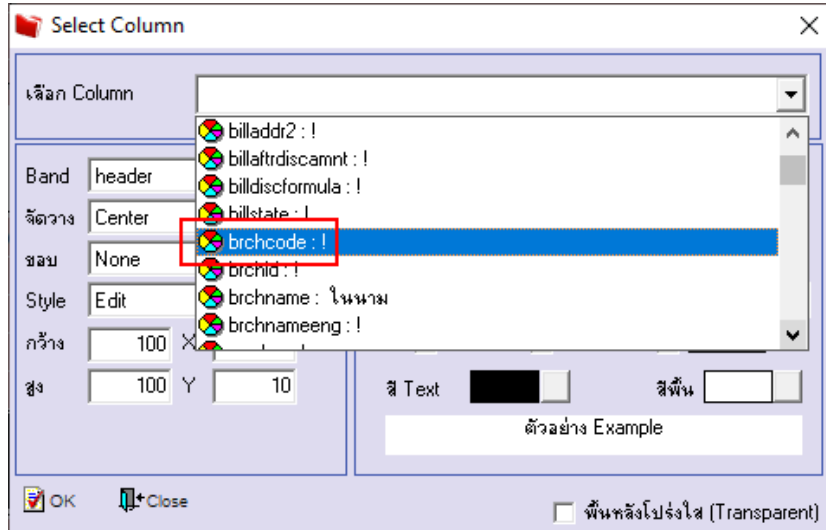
Select Column

เลือก Column

billaddr2 : !
billaftrdiscamnt : !
billdiscformula : !
billstate : !
brchcode : !
brchid : !
brchname : ในนาม
brchnameeng : !

Band header
จัดวาง Center
ขอบ None
Style Edit
กว้าง 100 X
สูง 100 Y 10

สี Text
สีพื้น
ตัวอย่าง Example

OK
Close

พื้นหลังโปร่งใส (Transparent)